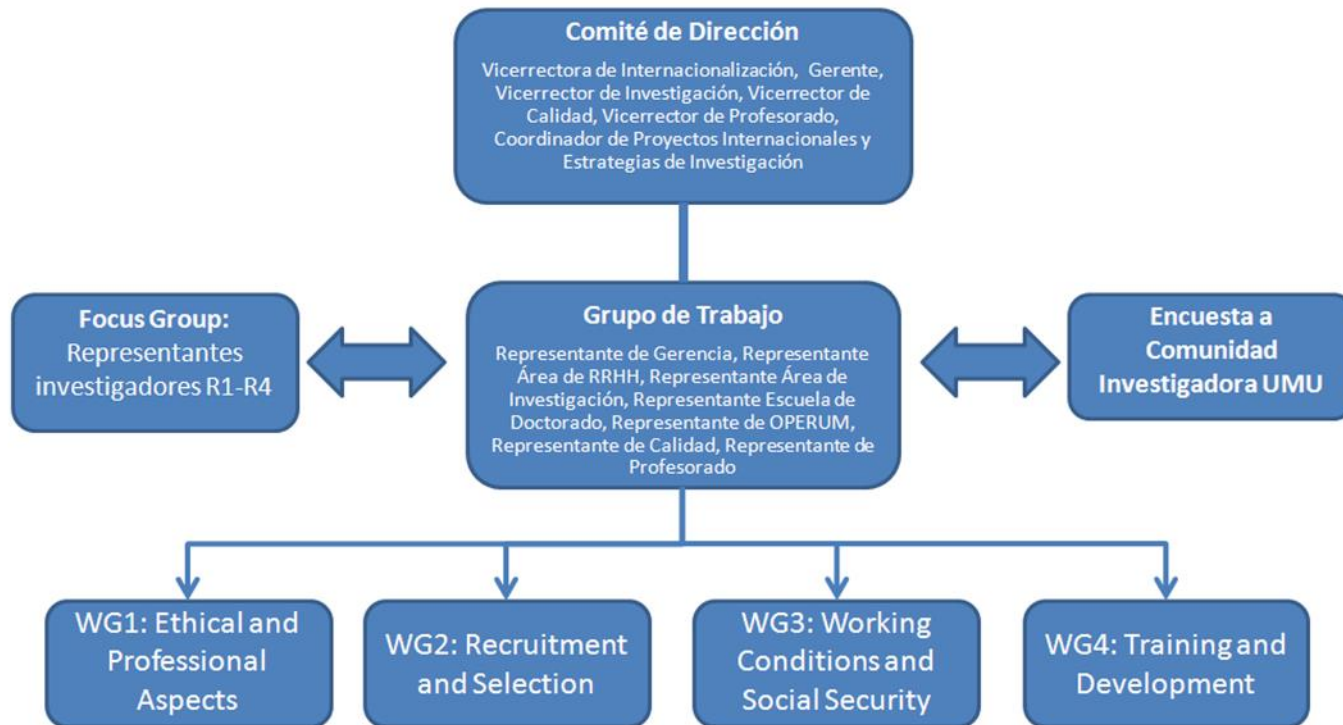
Comité de Dirección

Vicerrectora de Internacionalización, Gerente, Vicerrector de Investigación, Vicerrector de Calidad, Vicerrector de Profesorado, Coordinador de Proyectos Internacionales y Estrategias de Investigación

Focus Group: Representantes investigadores R1-R4

Grupo de Trabajo

Representante de Gerencia, Representante Área de RRHH, Representante Área de Investigación, Representante Escuela de Doctorado, Representante de OPERUM, Representante de Calidad, Representante de Profesorado

Encuesta a Comunidad Investigadora UMU

WG1: Ethical and Professional Aspects

WG2: Recruitment and Selection

WG3: Working Conditions and Social Security

WG4: Training and Development